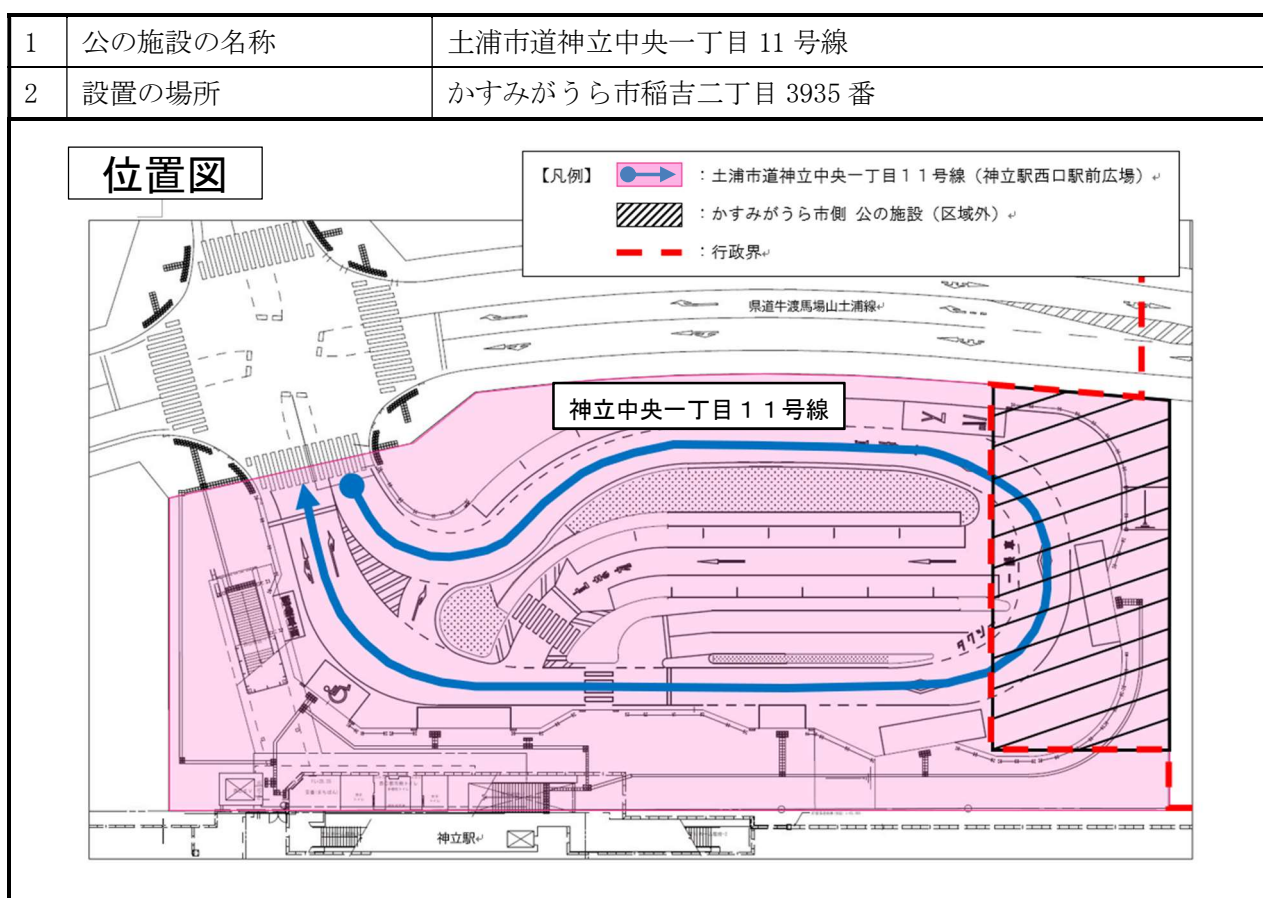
| 1 | 公の施設の名称 | 土浦市道神立中央一丁目 11 号線 |
|---|---|---|
| 2 | 設置の場所 | かすみがうら市稲吉二丁目 3935 番 |

位置図

【凡例】 ：土浦市道神立中央一丁目１１号線（神立駅西口駅前広場）
：かすみがうら市側 公の施設（区域外）
：行政界

県道牛渡馬場山土浦線

神立中央一丁目１１号線

タクシー

神立駅